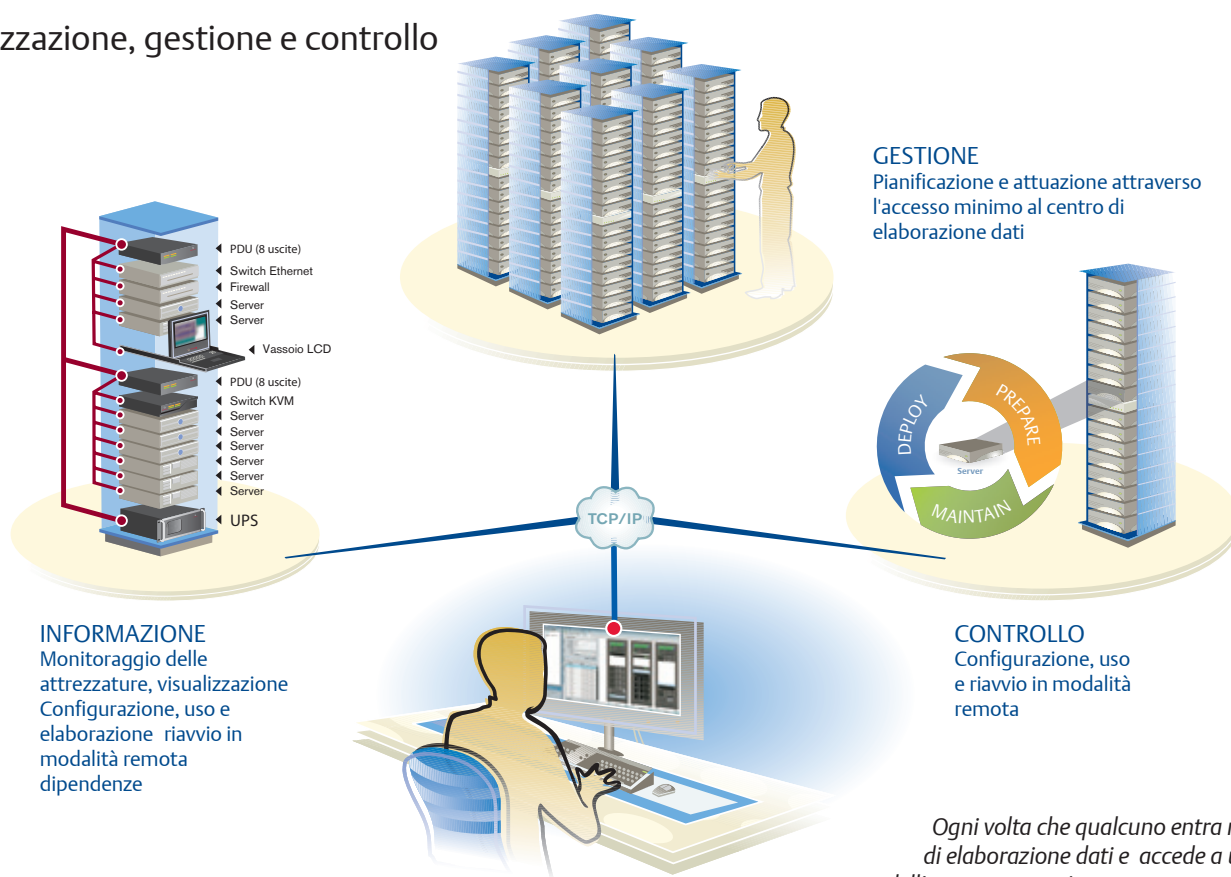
zzazione, gestione e controllo

GESTIONE
Pianificazione e attuazione attraverso l'accesso minimo al centro di elaborazione dati

PDU (8 uscite)
Switch Ethernet
Firewall
Server
Server
Vassoio LCD
PDU (8 uscite)
Switch KVM
Server
Server
Server
Server
Server
Server
UPS

DEPLOY
PREPARE
MAINTAIN
Server

TCP/IP

INFORMAZIONE
Monitoraggio delle attrezzature, visualizzazione Configurazione, uso e elaborazione riavvio in modalità remota dipendenze

CONTROLLO
Configurazione, uso e riavvio in modalità remota

Ogni volta che qualcuno entra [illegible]
di elaborazione dati e accede a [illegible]
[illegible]